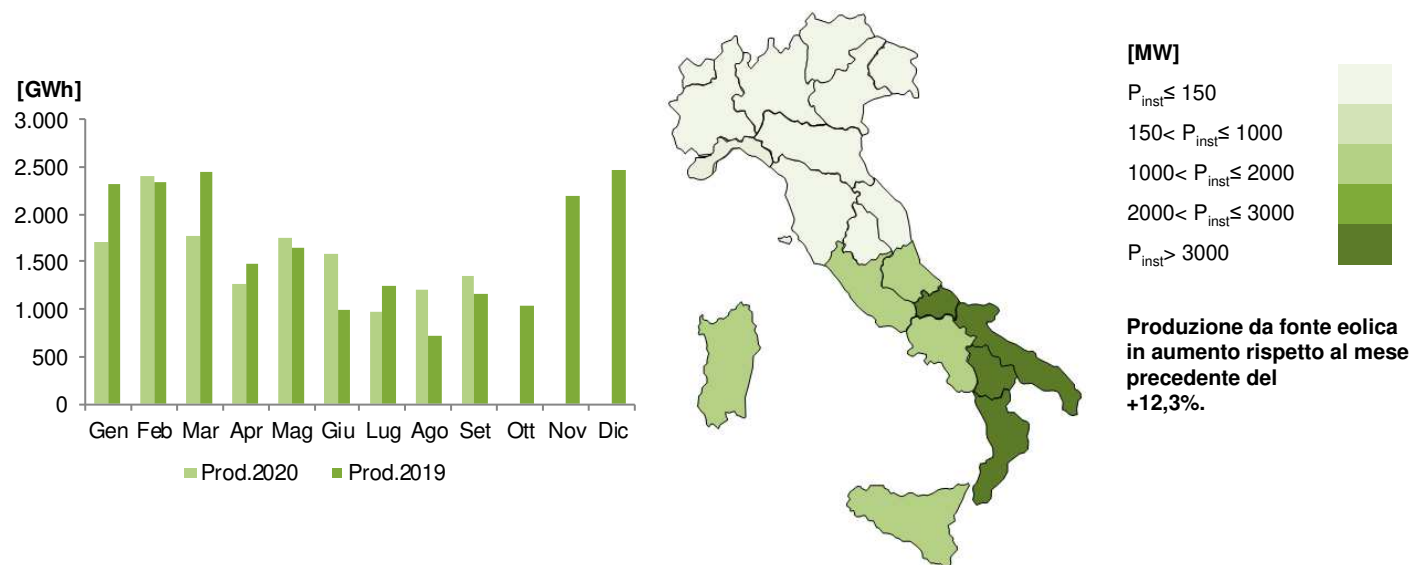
[GWh]
3.000
2.500
2.000
1.500
1.000
500
0
Gen Feb Mar Apr Mag Giu Lug Ago Set Ott Nov Dic
Prod.2020 Prod.2019

[MW]
$P_{inst} \leq 150$
$150 < P_{inst} \leq 1000$
$1000 < P_{inst} \leq 2000$
$2000 < P_{inst} \leq 3000$
$P_{inst} > 3000$

Produzione da fonte eolica in aumento rispetto al mese precedente del +12,3%.